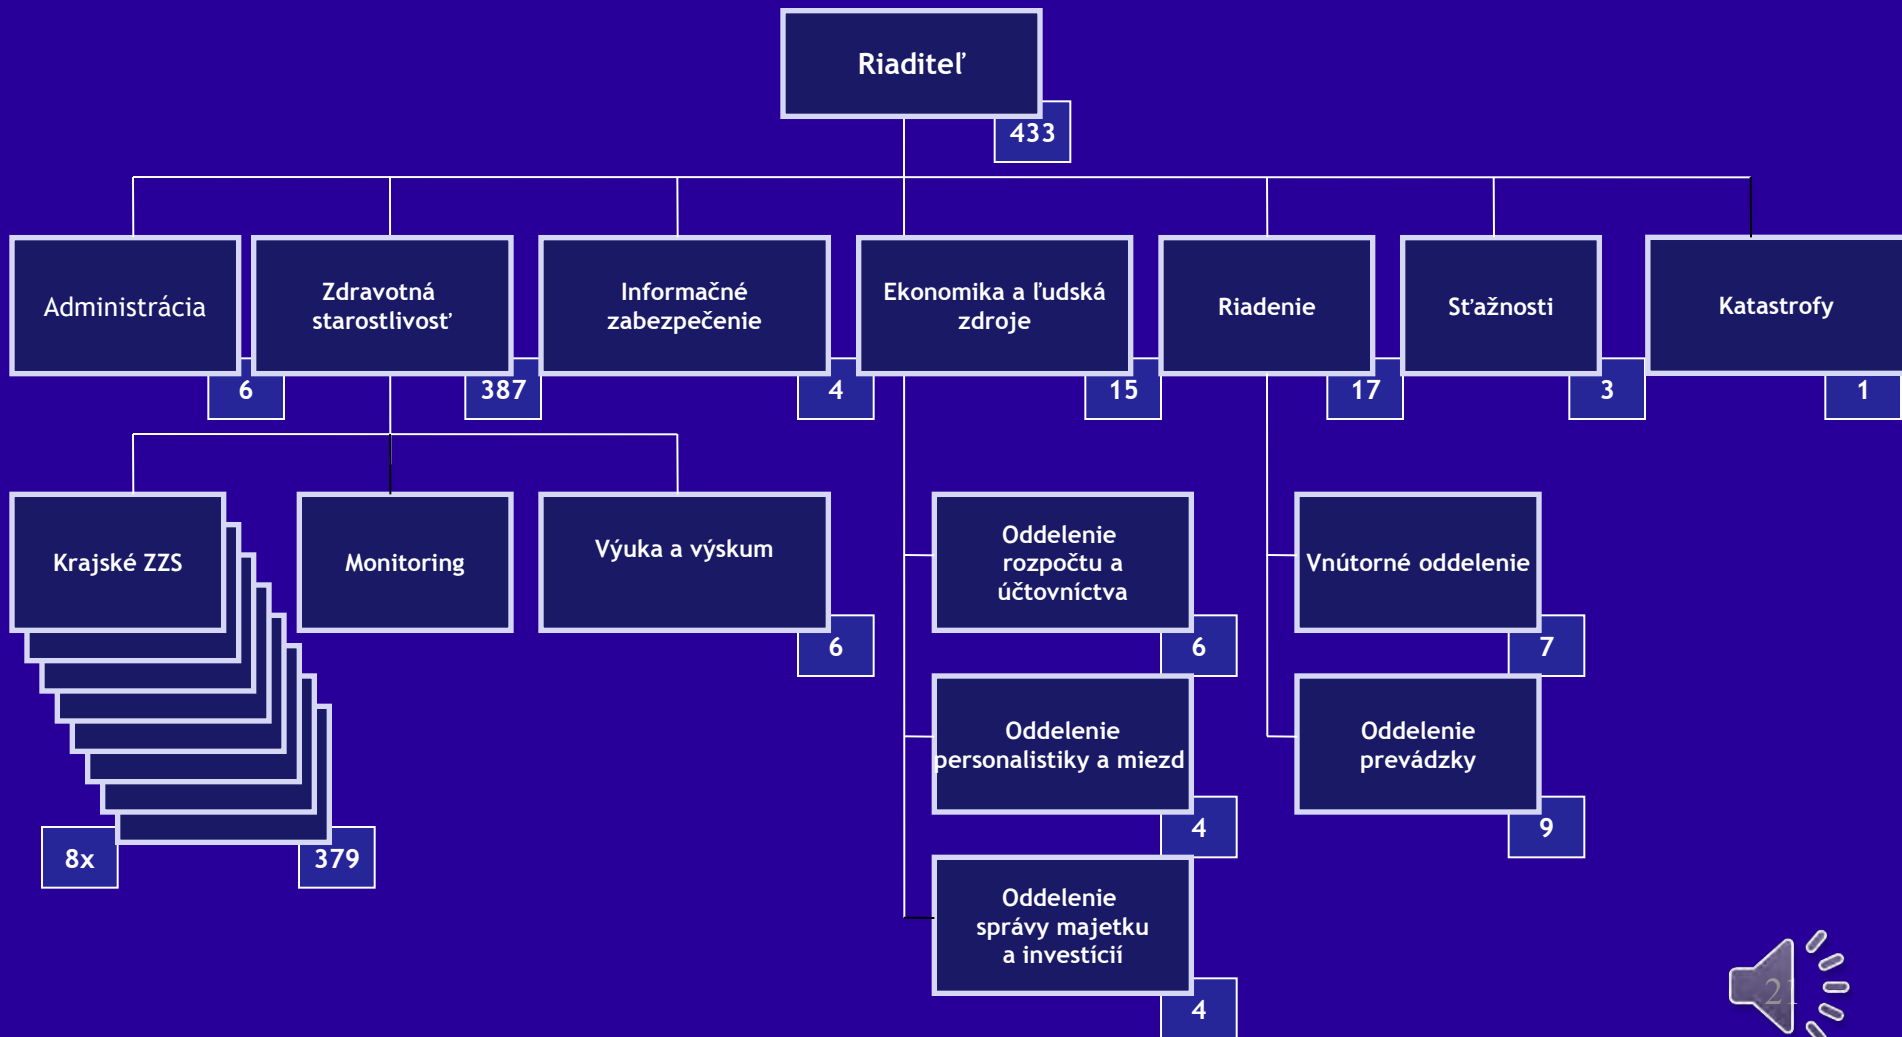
Riaditeľ
433

Administrácia
6

Zdravotná starostlivosť
387

Informačné zabezpečenie
4

Ekonomika a ľudská zdroje
15

Riadenie
17

Sťažnosti
3

Katastrofy
1

Krajské ZZS
8x
379

Monitoring

Výuka a výskum
6

Oddelenie rozpočtu a účtovníctva
6

Oddelenie personalistiky a miezd
4

Oddelenie správy majetku a investícií
4

Vnútorné oddelenie
7

Oddelenie prevádzky
9

21